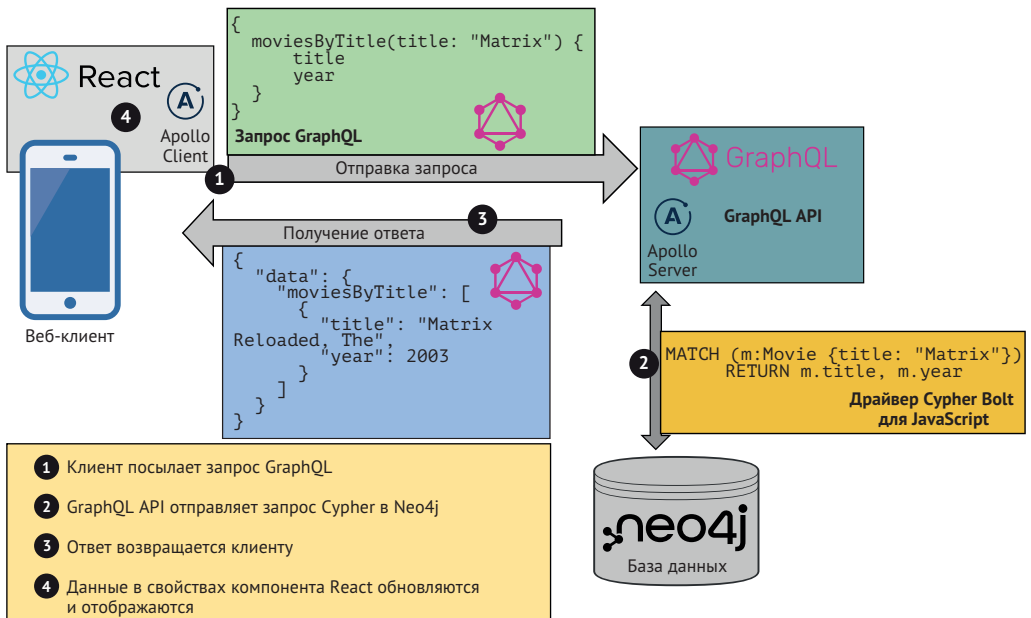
React

4

Apollo Client

Веб-клиент

{
  moviesByTitle(title: "Matrix") {
    title
    year
  }
}
Запрос GraphQL

1

Отправка запроса

GraphQL

GraphQL API

Apollo Server

3

Получение ответа

{
  "data": {
    "moviesByTitle": [
      {
        "title": "Matrix Reloaded, The",
        "year": 2003
      }
    ]
  }
}

2

MATCH (m:Movie {title: "Matrix"})
RETURN m.title, m.year
Драйвер Cypher Bolt для JavaScript

neo4j
База данных

1 Клиент посылает запрос GraphQL

2 GraphQL API отправляет запрос Cypher в Neo4j

3 Ответ возвращается клиенту

4 Данные в свойствах компонента React обновляются и отображаются